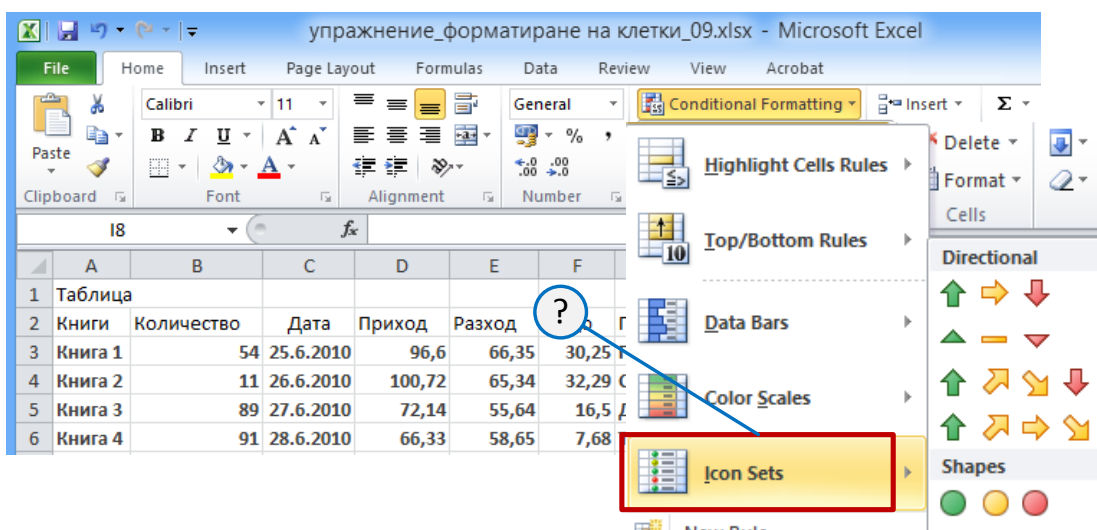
упражнение_форматиране на клетки_09.xlsx - Microsoft Excel

File Home Insert Page Layout Formulas Data Review View Acrobat

Paste
Clipboard
Calibri 11
B I U A A
Font
Alignment
General
% ,
.00 .00
Number
Conditional Formatting
Insert
Delete
Format
Cells
Σ

I8
$f_x$

|  | A | B | C | D | E | F |
|---|---|---|---|---|---|---|
| 1 | Таблица |  |  |  |  |  |
| 2 | Книги | Количество | Дата | Приход | Разход |  |
| 3 | Книга 1 | 54 | 25.6.2010 | 96,6 | 66,35 | 30,25 |
| 4 | Книга 2 | 11 | 26.6.2010 | 100,72 | 65,34 | 32,29 |
| 5 | Книга 3 | 89 | 27.6.2010 | 72,14 | 55,64 | 16,5 |
| 6 | Книга 4 | 91 | 28.6.2010 | 66,33 | 58,65 | 7,68 |

?

Highlight Cells Rules
Top/Bottom Rules
10
Data Bars
Color Scales
Icon Sets
New Rule

Directional
Shapes